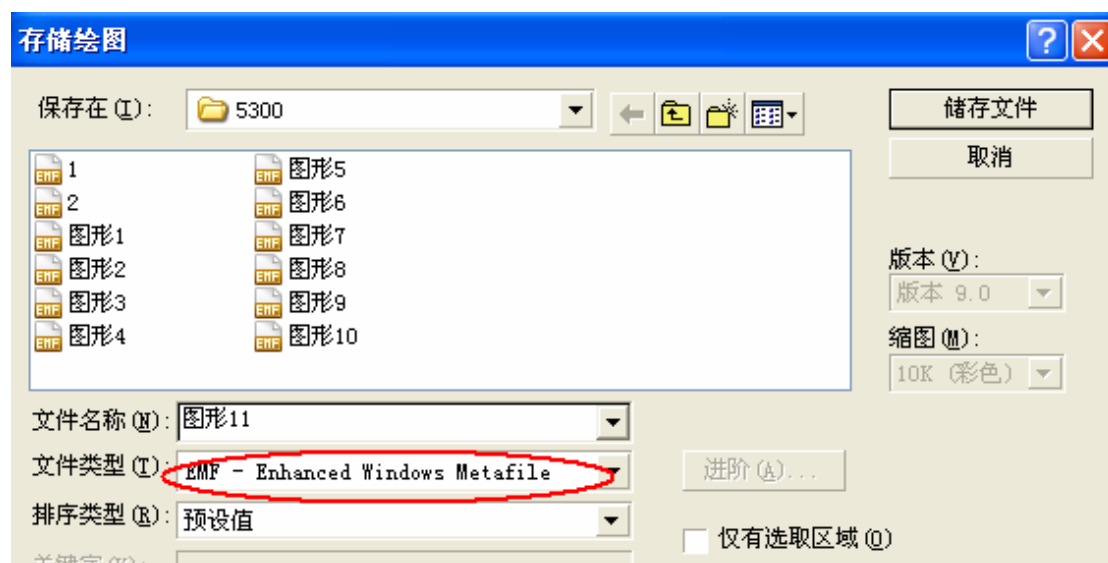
存储绘图

保存在 (I): 5300

1
2
图形1
图形2
图形3
图形4
图形5
图形6
图形7
图形8
图形9
图形10

储存文件
取消

版本 (V):
版本 9.0
缩图 (M):
10K (彩色)

文件名称 (N): 图形11
文件类型 (T): EMF - Enhanced Windows Metafile
排序类型 (R): 预设值
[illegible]

进阶 (A)...
仅有选取区域 (O)